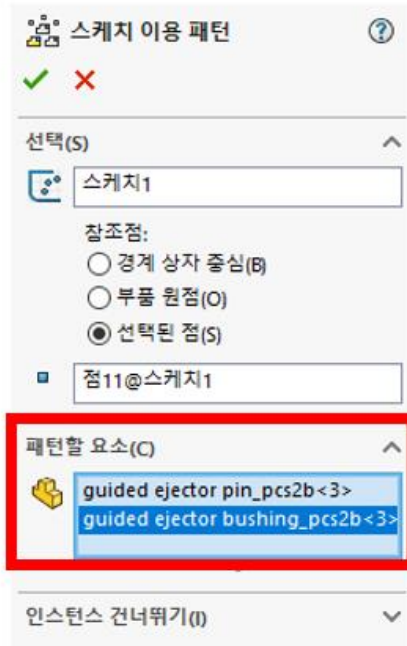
스케치 이용 패턴

선택(S)

스케치1

참조점:

경계 상자 중심(B)

부품 원점(O)

선택된 점(S)

점11@스케치1

패턴할 요소(C)

guided ejector pin_pcs2b<3>
guided ejector bushing_pcs2b<3>

인스턴스 건너뛰기(I)